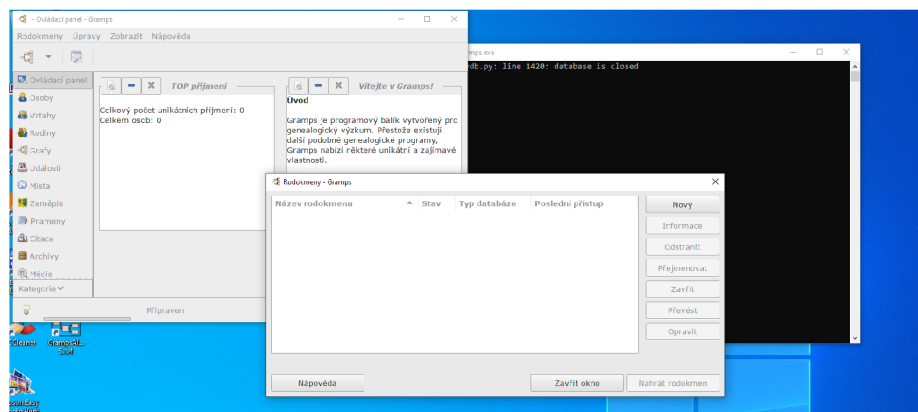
Ovládací panel - Gramps

Rodokmeny Úpravy Zobrazit Nápověda

Ovládací panel
Osoby
Vztahy
Rodiny
Grafy
Události
Místa
Zeměpis
Prameny
Citace
Archivy
Média
Kategorie

TOP příjmení

Celkový počet unikátních příjmení: 0
Celkem osob: 0

Vítejte v Gramps!

Úvod

Gramps je programový balík vytvořený pro genealogický výzkum. Přestože existují další podobné genealogické programy, Gramps nabízí některé unikátní a zajímavé vlastnosti.

Připraven

gramps.exe

db.py: line 1420: database is closed

Rodokmeny - Gramps

| Název rodokmenu | Stav | Typ databáze | Poslední přístup |
|---|---|---|---|

Nový
Informace
Odstranit
Přejmenovat
Zavřít
Převést
Opravit

Nápověda
Zavřít okno
Nahrát rodokmen

CCleaner
GrampsAI... Start